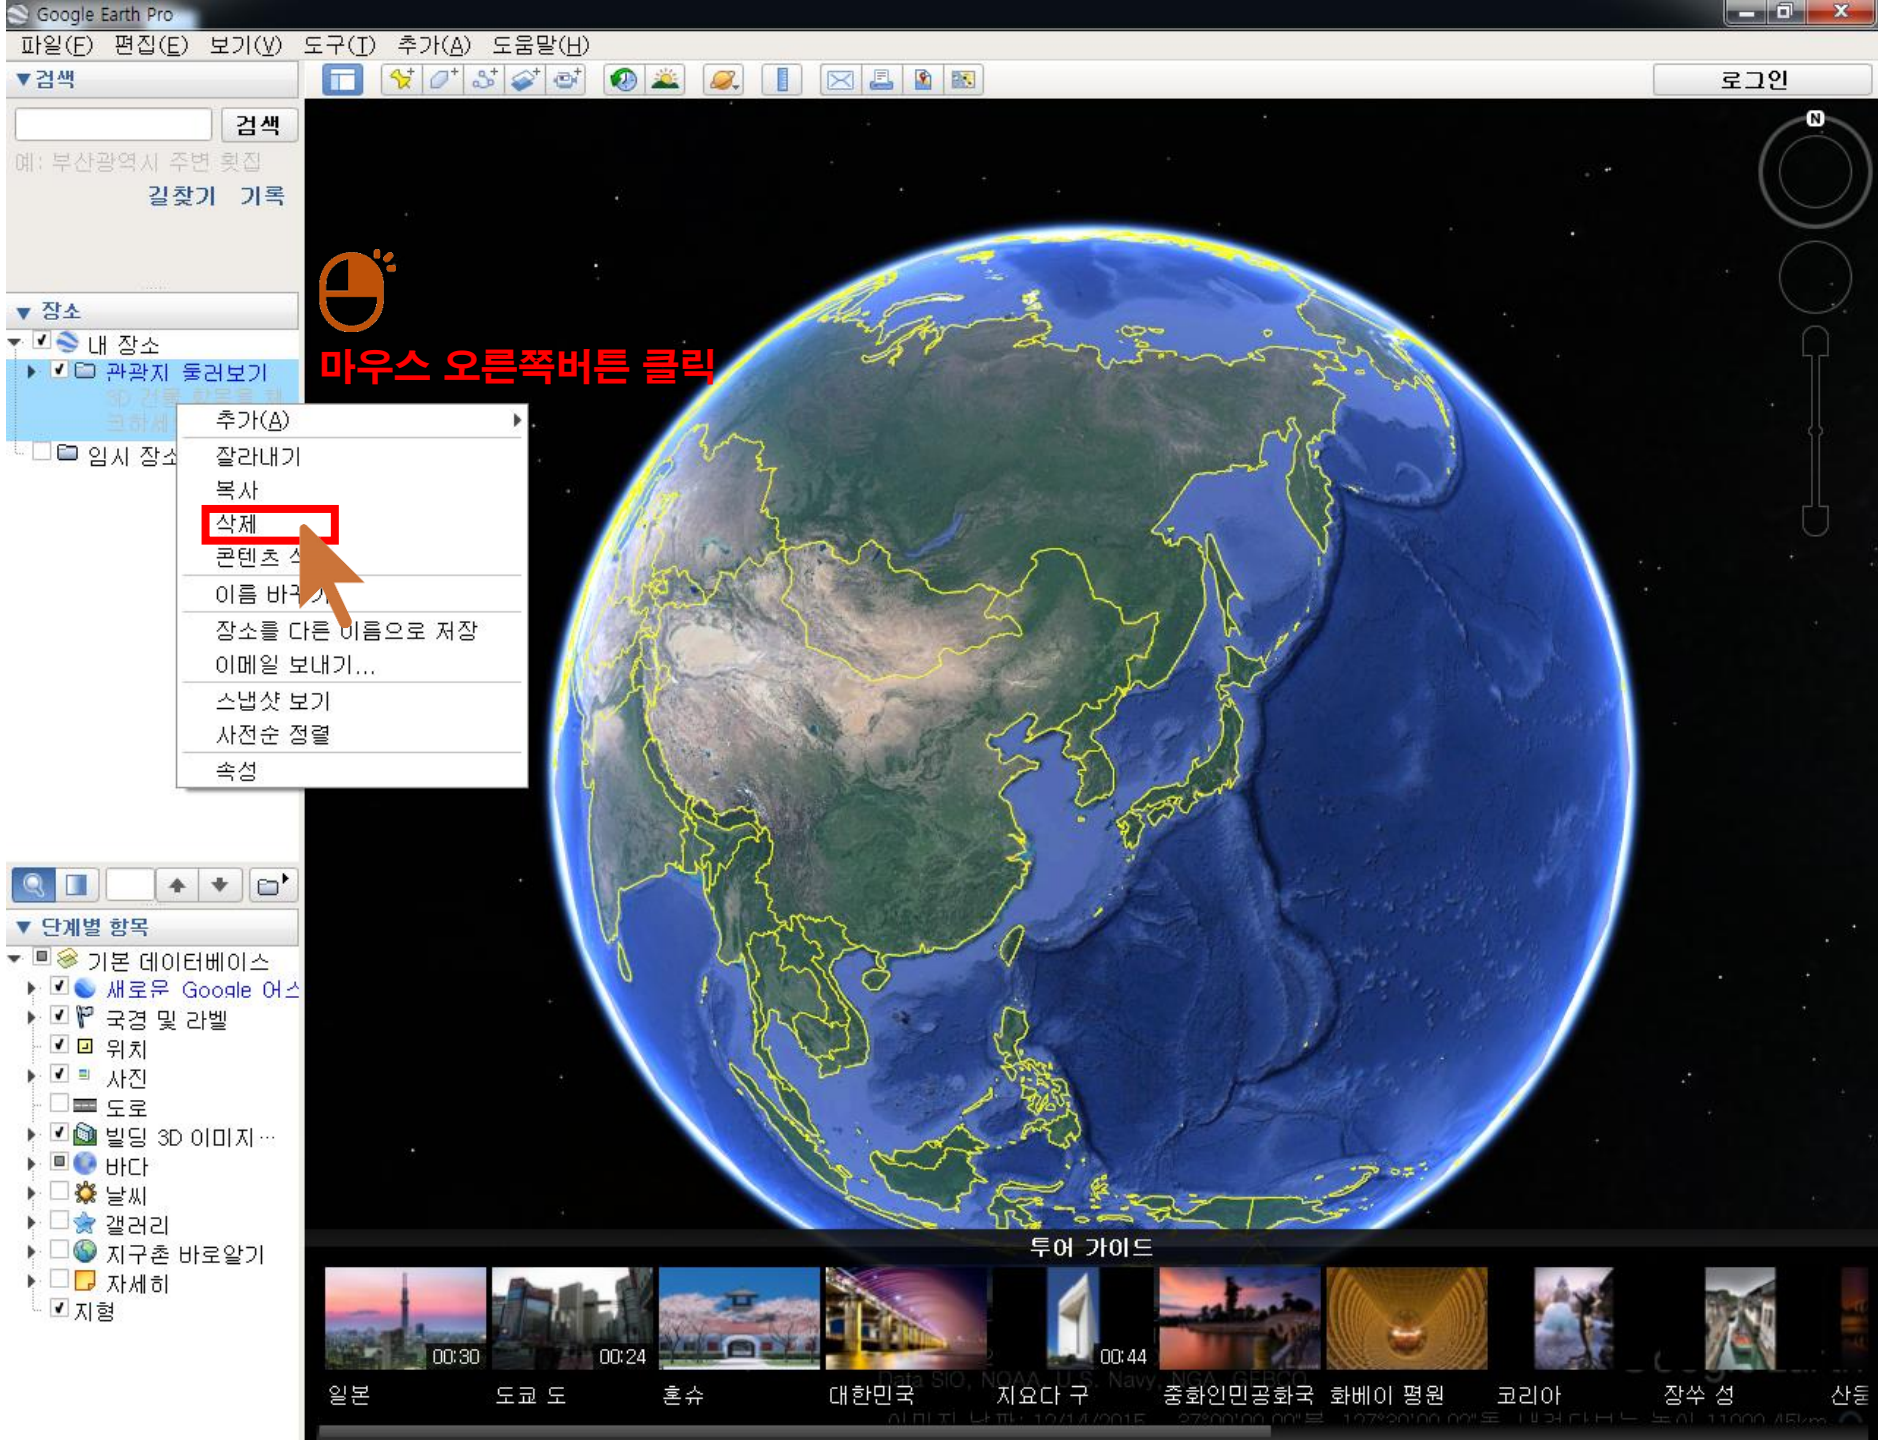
Google Earth Pro

파일(F) 편집(E) 보기(V) 도구(T) 추가(A) 도움말(H)

▼검색

검색

예: 부산광역시 주변 횟집

길찾기 기록

로그인

▼ 장소

내 장소

관광지 둘러보기

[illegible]

임시 장소

마우스 오른쪽버튼 클릭

추가(A)
잘라내기
복사
삭제
콘텐츠 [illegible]
이름 바꾸기
장소를 다른 이름으로 저장
이메일 보내기...
스냅샷 보기
사전순 정렬
속성

▼ 단계별 항목

기본 데이터베이스
새로운 Google 어스
국경 및 라벨
위치
사진
도로
빌딩 3D 이미지...
바다
날씨
갤러리
지구촌 바로알기
자세히
지형

투어 가이드

00:30
00:24
00:44

일본
도쿄 도
혼슈
대한민국
지요다 구
중화인민공화국
화베이 평원
코리아
장쑤 성
산둥

Data SIO, NOAA, U.S. Navy, NGA, GEBCO

이미지 날짜: 12/14/2015 37°00'00.00"북 127°30'00.00"동 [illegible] 11000.45km